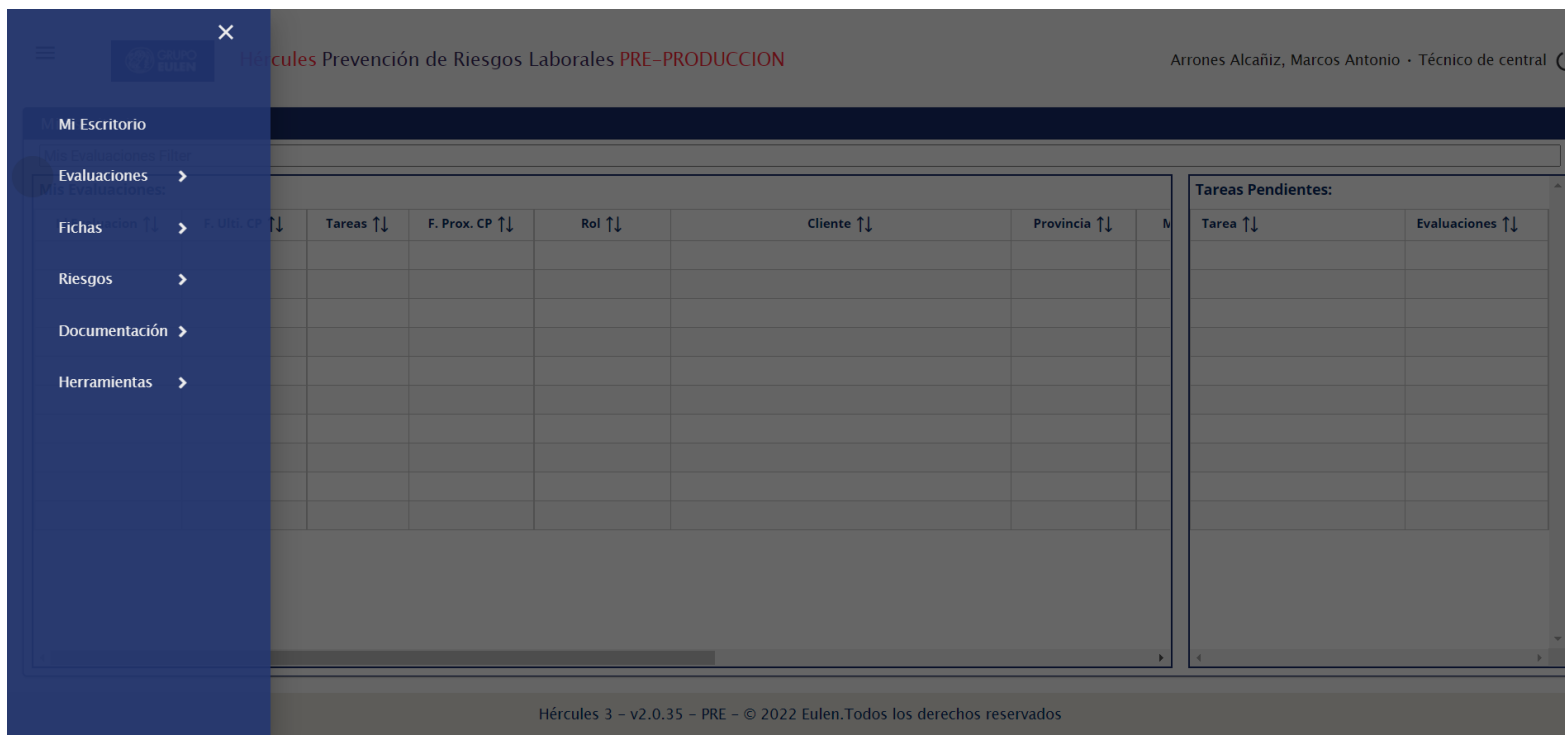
×

Mi Escritorio

Evaluaciones >

Fichas >

Riesgos >

Documentación >

Herramientas >

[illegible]cules Prevención de Riesgos Laborales PRE-PRODUCCION

Arrones Alcañiz, Marcos Antonio · Técnico de central

| Tareas ↑↓ | F. Prox. CP ↑↓ | Rol ↑↓ | Cliente ↑↓ | Provincia ↑↓ |
|---|---|---|---|---|

Tareas Pendientes:

| Tarea ↑↓ | Evaluaciones ↑↓ |
|---|---|

Hércules 3 - v2.0.35 - PRE - © 2022 Eulen.Todos los derechos reservados